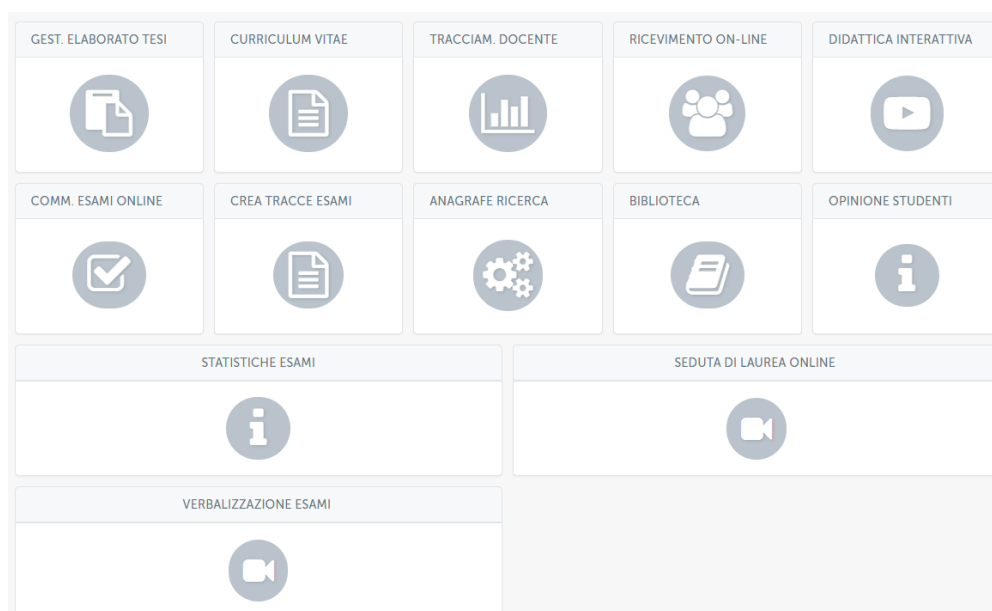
GEST. ELABORATO TESI

CURRICULUM VITAE

TRACCIAM. DOCENTE

RICEVIMENTO ON-LINE

DIDATTICA INTERATTIVA

COMM. ESAMI ONLINE

CREA TRACCE ESAMI

ANAGRAFE RICERCA

BIBLIOTECA

OPINIONE STUDENTI

STATISTICHE ESAMI

SEDUTA DI LAUREA ONLINE

VERBALIZZAZIONE ESAMI